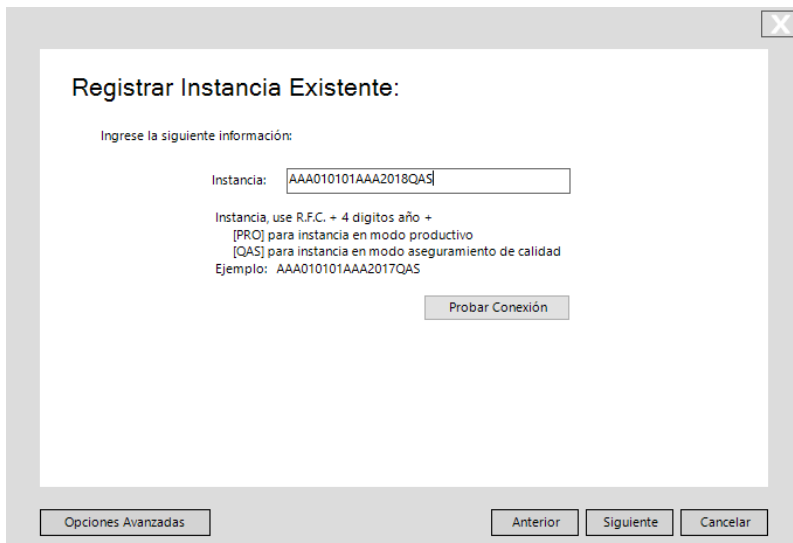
X

Registrar Instancia Existente:

Ingrese la siguiente información:

Instancia: AAA010101AAA2018QAS

Instancia, use R.F.C. + 4 digitos año +
[PRO] para instancia en modo productivo
[QAS] para instancia en modo aseguramiento de calidad
Ejemplo: AAA010101AAA2017QAS

Probar Conexión

Opciones Avanzadas

Anterior

Siguiente

Cancelar